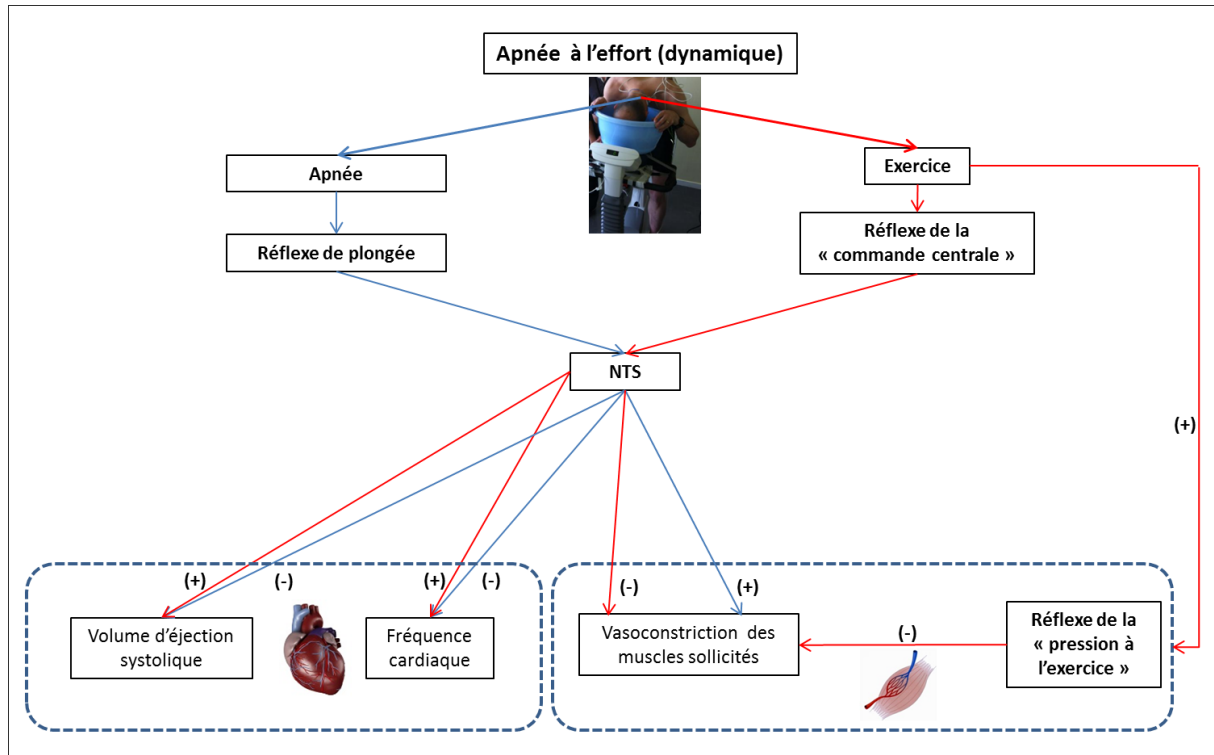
Apnée à l'effort (dynamique)

Apnée

Exercice

Réflexe de plongée

Réflexe de la « commande centrale »

NTS

(+)

(+) (-) (+) (-)

Volume d'éjection systolique

Fréquence cardiaque

(-) (+)

Vasoconstriction des muscles sollicités

(-)

Réflexe de la « pression à l'exercice »